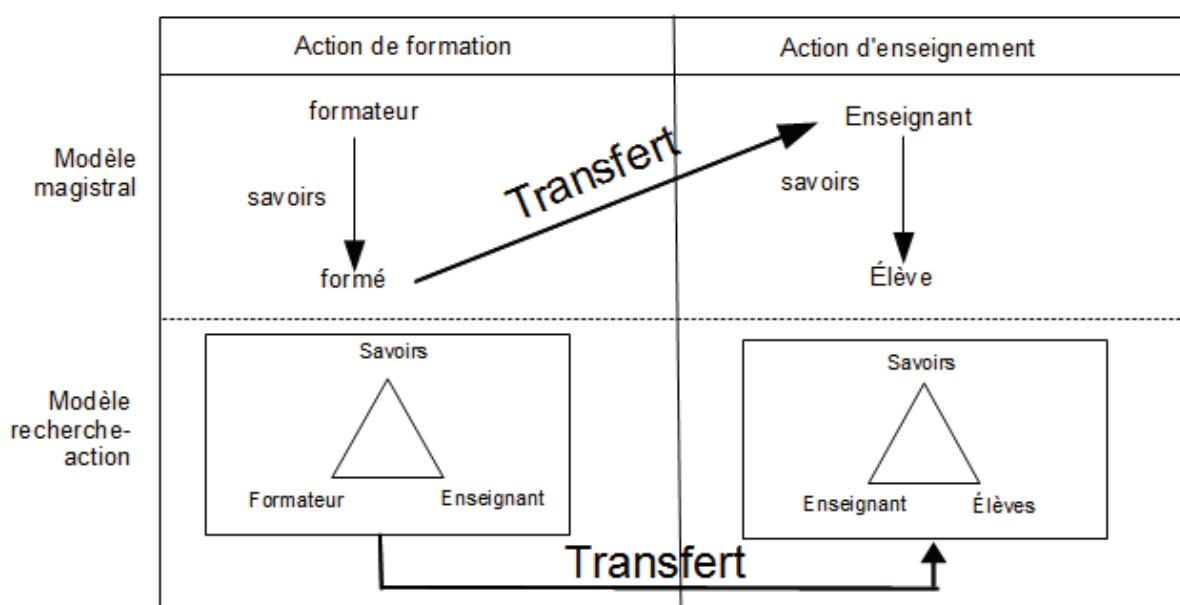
| | Action de formation | Action d'enseignement |
|---|---|---|
| Modèle magistral | formateur<br>savoirs<br>formé | Enseignant<br>savoirs<br>Élève |
| Modèle recherche-action | Savoirs<br>Formateur Enseignant | Savoirs<br>Enseignant Élèves |

Transfert

Transfert